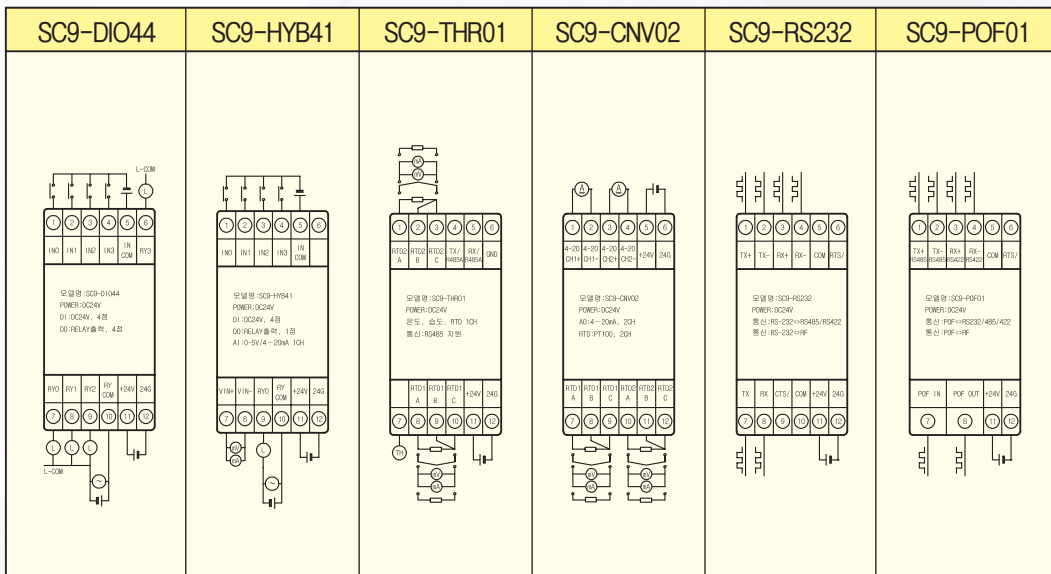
| SC9-DIO44 | SC9-HYB41 | SC9-THR01 | SC9-CNV02 | SC9-RS232 | SC9-POF01 |
|---|---|---|---|---|---|

L-COM
L
1 2 3 4 5 6
INO IN1 IN2 IN3 IN COM RY3
모델명:SC9-DIO44
POWER:DC24V
DI:DC24V, 4점
DO:RELAY출력, 4점
RYO RY1 RY2 RY COM +24V 24G
7 8 9 10 11 12
L L L
L-COM

1 2 3 4 5 6
INO IN1 IN2 IN3 IN COM
모델명:SC9-HYB41
POWER:DC24V
DI:DC24V, 4점
DO:RELAY출력, 1점
AI:0-5V/4-20mA 1CH
VIN+ VIN- RYO RY COM +24V 24G
7 8 9 10 11 12
L

1 2 3 4 5 6
RTO2 A RTO2 B RTO2 C TX/ RS485A RX/ RS485A GND
모델명:SC9-THR01
POWER:DC24V
온도, 습도, RTO 1CH
통신:RS485 지원
RTO1 A RTO1 B RTO1 C +24V 24G
7 8 9 10 11 12
TH

A A
1 2 3 4 5 6
4-20 CH1+ 4-20 CH1- 4-20 CH2+ 4-20 CH2- +24V 24G
모델명:SC9-CNV02
POWER:DC24V
AO:4-20mA, 2CH
RTO:PT100, 2CH
RTO1 A RTO1 B RTO1 C RTO2 A RTO2 B RTO2 C
7 8 9 10 11 12

1 2 3 4 5 6
TX+ TX- RX+ RX- COM RTS/
모델명:SC9-RS232
POWER:DC24V
통신:RS-232⇔RS485/RS422
통신:RS-232⇔RF
TX RX CTS/ COM +24V 24G
7 8 9 10 11 12

1 2 3 4 5 6
TX+ RS485 TX- RS485 RX+ RS422 RX- RS422 COM RTS/
모델명:SC9-POF01
POWER:DC24V
통신:POF⇔RS232/485/422
통신:POF⇔RF
POF IN POF OUT +24V 24G
7 8 11 12